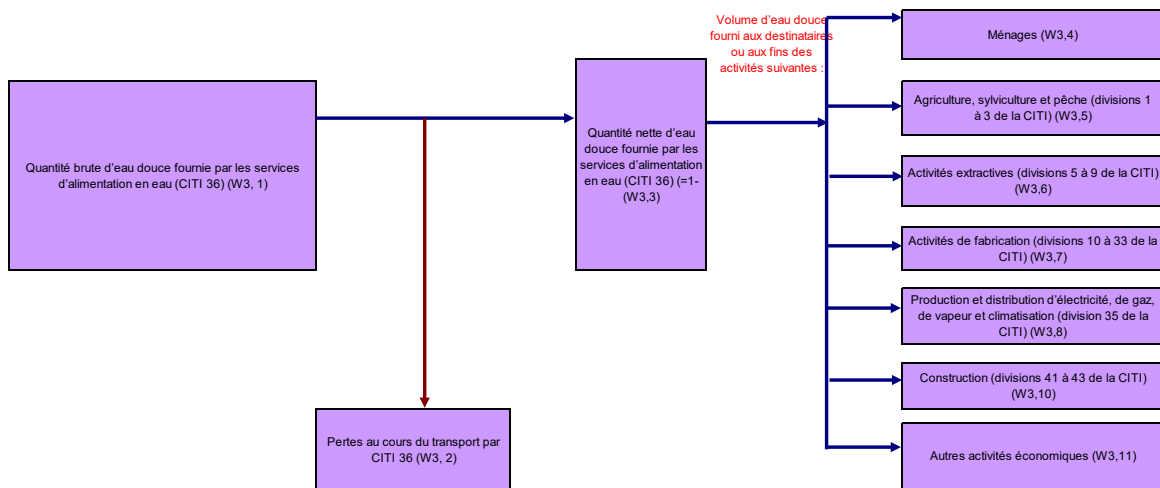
Quantité brute d'eau douce fournie par les services d'alimentation en eau (CITI 36) (W3, 1)

Pertes au cours du transport par CITI 36 (W3, 2)

Quantité nette d'eau douce fournie par les services d'alimentation en eau (CITI 36) (=1-(W3,3)

Volume d'eau douce fourni aux destinataires ou aux fins des activités suivantes :

Ménages (W3,4)

Agriculture, sylviculture et pêche (divisions 1 à 3 de la CITI) (W3,5)

Activités extractives (divisions 5 à 9 de la CITI) (W3,6)

Activités de fabrication (divisions 10 à 33 de la CITI) (W3,7)

Production et distribution d'électricité, de gaz, de vapeur et climatisation (division 35 de la CITI) (W3,8)

Construction (divisions 41 à 43 de la CITI) (W3,10)

Autres activités économiques (W3,11)